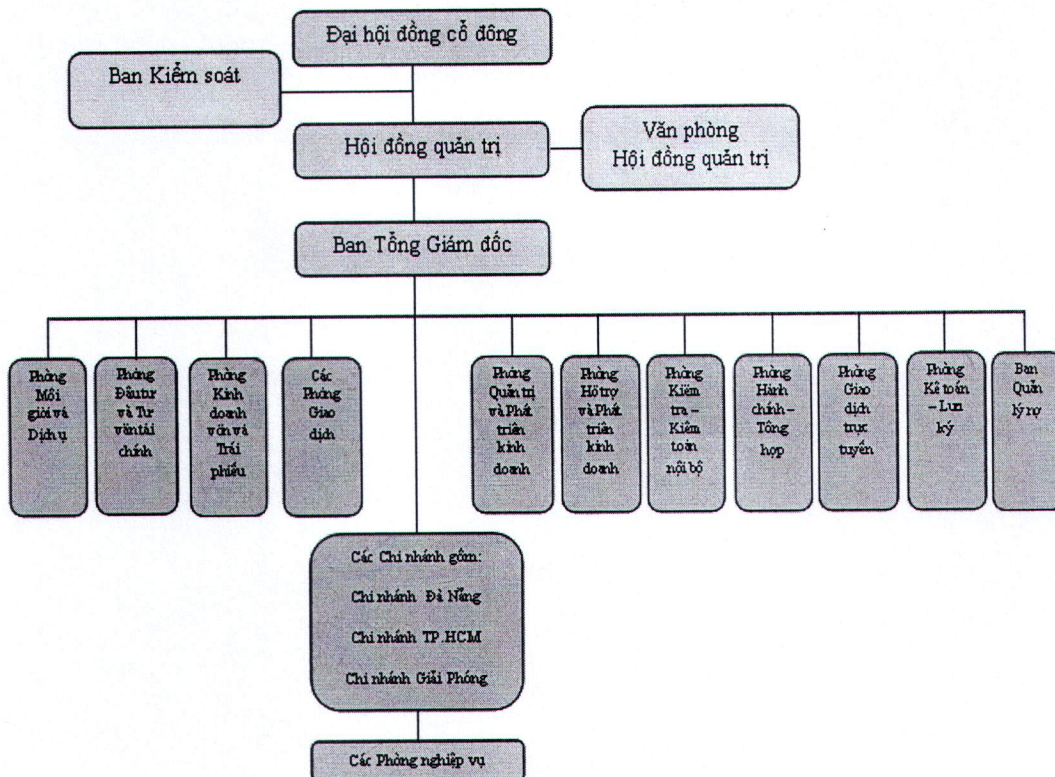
Đại hội đồng cổ đông

Ban Kiểm soát

Hội đồng quản trị

Văn phòng Hội đồng quản trị

Ban Tổng Giám đốc

Phòng Môi giới và Dịch vụ

Phòng Đầu tư và Tư vấn tài chính

Phòng Kinh doanh vốn và Trái phiếu

Các Phòng Giao dịch

Phòng Quản trị và Phát triển kinh doanh

Phòng Hỗ trợ và Phát triển kinh doanh

Phòng Kiểm tra – Kiểm toán nội bộ

Phòng Hành chính – Tổng hợp

Phòng Giao dịch trực tuyến

Phòng Kế toán – Lưu ký

Ban Quản lý rợ

Các Chi nhánh gồm:
Chi nhánh Đà Nẵng
Chi nhánh TP.HCM
Chi nhánh Giải Phóng

Các Phòng nghiệp vụ